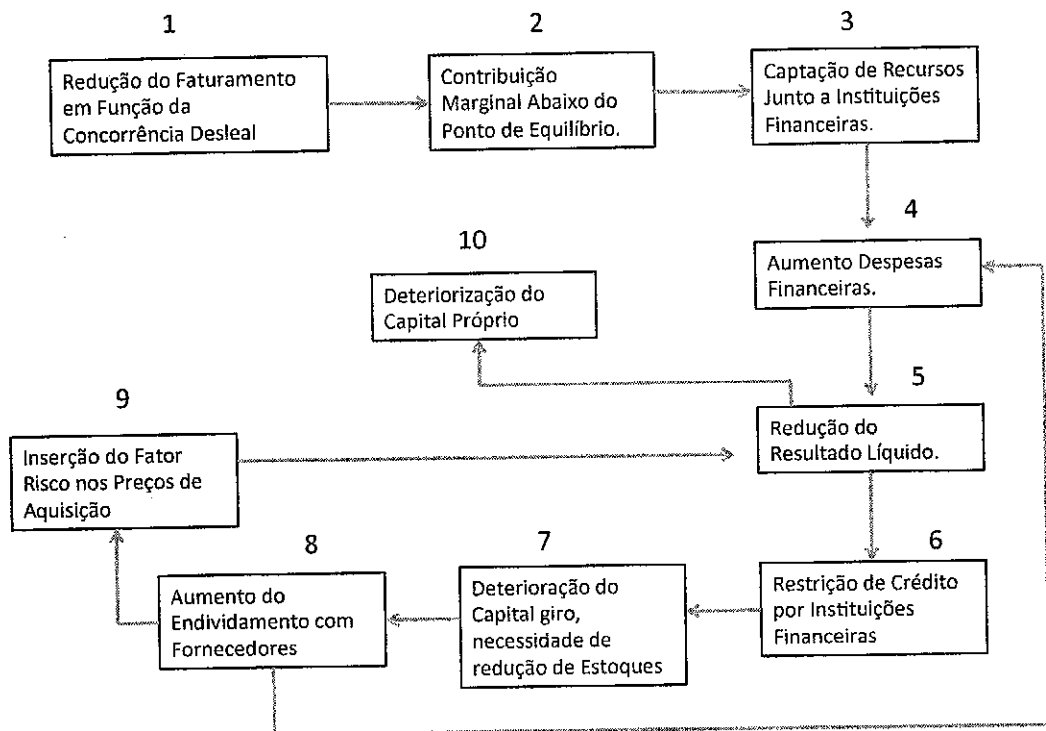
1

Redução do Faturamento em Função da Concorrência Desleal

2

Contribuição Marginal Abaixo do Ponto de Equilíbrio.

3

Captação de Recursos Junto a Instituições Financeiras.

4

Aumento Despesas Financeiras.

10

Deteriorização do Capital Próprio

5

Redução do Resultado Líquido.

9

Inserção do Fator Risco nos Preços de Aquisição

6

Restrição de Crédito por Instituições Financeiras

7

Deterioração do Capital giro, necessidade de redução de Estoques

8

Aumento do Endividamento com Fornecedores